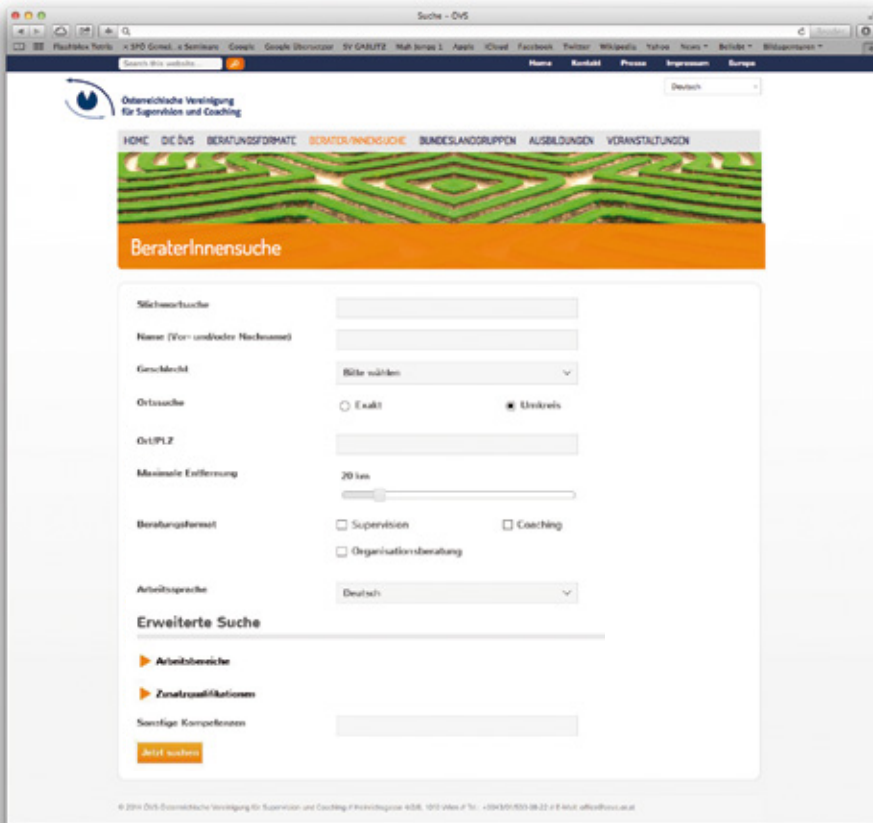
Suche – ÖVS

Flashblox Tetris  SPD Gemei...e Seminare  Google  Google Übersetzer  SV GASUTZ  Mah Jongg 1  Apple  iCloud  Facebook  Twitter  Wikipedia  Yahoo  News  Beliebt  Bildquellen

Search this website...

Home  Kontakt  Presse  Impressum  Europa

Österreichische Vereinigung für Supervision und Coaching

Deutsch

HOME  DIE ÖVS  BERATUNGSFORMATE  BERATER/INNENSUCHE  BUNDESLANDGRUPPEN  AUSBILDUNGEN  VERANSTALTUNGEN

BeraterInnensuche

Stichwortsuche

Name (Vor- und/oder Nachname)

Geschlecht  Bitte wählen

Ortssuche  Exakt  Umkreis

Ort/PLZ

Maximale Entfernung  20 km

Beratungsformat  Supervision  Coaching  Organisationsberatung

Arbeitssprache  Deutsch

Erweiterte Suche

Arbeitsbereiche

Zusatzqualifikationen

Sonstige Kompetenzen

Jetzt suchen

© 2014 ÖVS Österreichische Vereinigung für Supervision und Coaching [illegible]